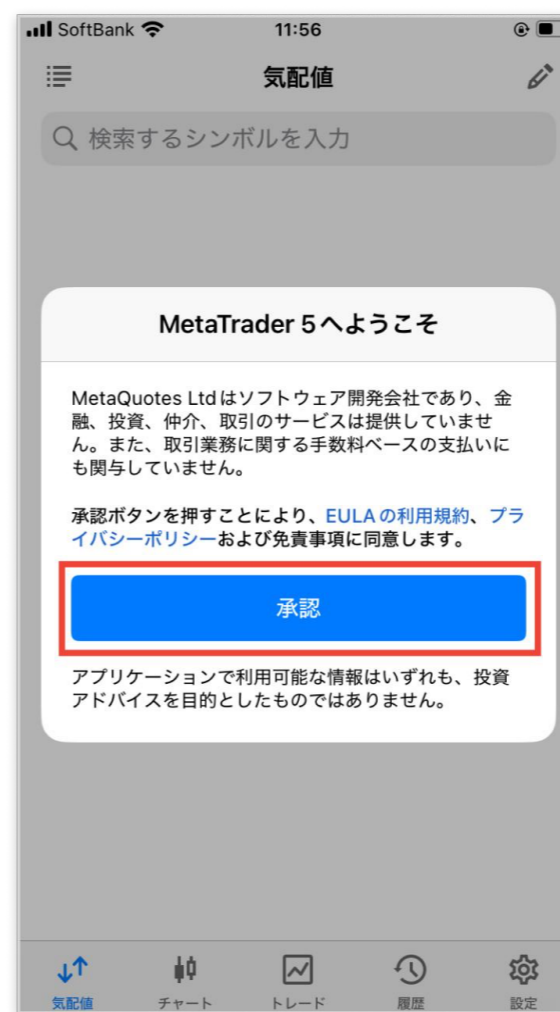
SoftBank 11:56

気配値

検索するシンボルを入力

MetaTrader 5へようこそ

MetaQuotes Ltdはソフトウェア開発会社であり、金融、投資、仲介、取引のサービスは提供していません。また、取引業務に関する手数料ベースの支払いにも関与していません。

承認ボタンを押すことにより、EULAの利用規約、プライバシーポリシーおよび免責事項に同意します。

承認

アプリケーションで利用可能な情報はいずれも、投資アドバイスを目的としたものではありません。

気配値 チャート トレード 履歴 設定